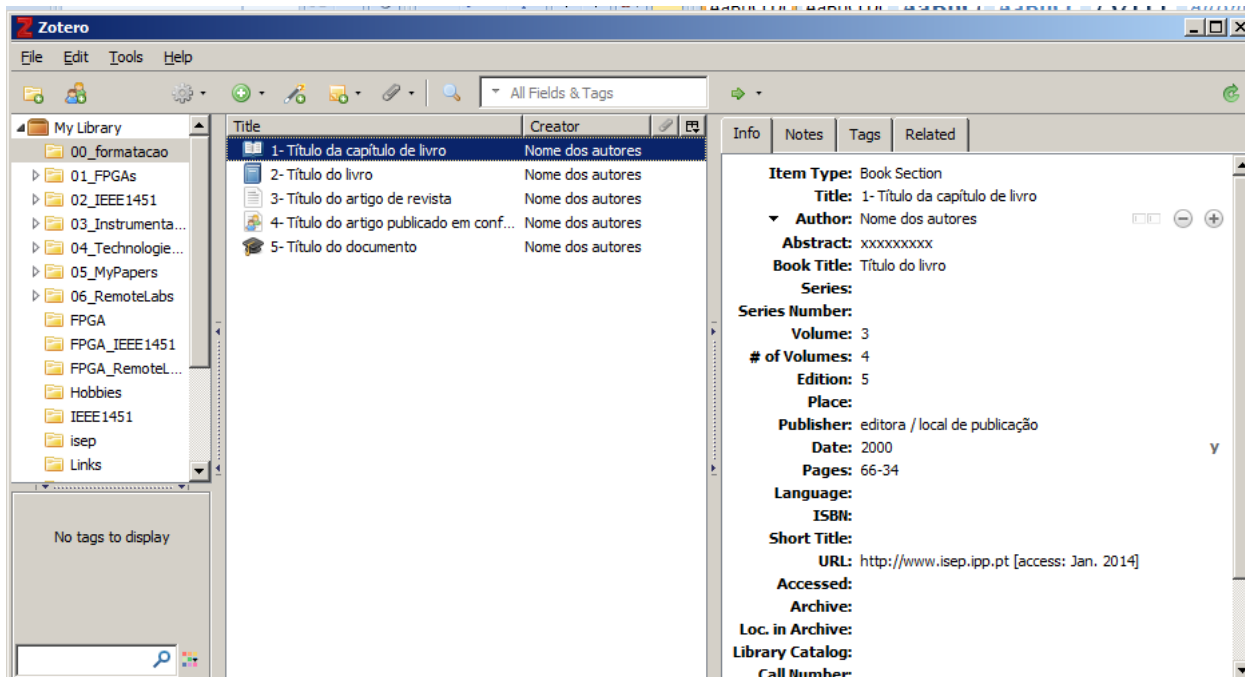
Zotero

File Edit Tools Help

All Fields & Tags

My Library
00_formatacao
01_FPGAs
02_IEEE1451
03_Instrumenta...
04_Technologie...
05_MyPapers
06_RemoteLabs
FPGA
FPGA_IEEE1451
FPGA_RemoteL...
Hobbies
IEEE1451
isep
Links

No tags to display

| Title | Creator |
|---|---|
| 1- Título da capítulo de livro | Nome dos autores |
| 2- Título do livro | Nome dos autores |
| 3- Título do artigo de revista | Nome dos autores |
| 4- Título do artigo publicado em conf... | Nome dos autores |
| 5- Título do documento | Nome dos autores |

Info Notes Tags Related

Item Type: Book Section
Title: 1- Título da capítulo de livro
Author: Nome dos autores
Abstract: xxxxxxxxx
Book Title: Título do livro
Series:
Series Number:
Volume: 3
# of Volumes: 4
Edition: 5
Place:
Publisher: editora / local de publicação
Date: 2000 y
Pages: 66-34
Language:
ISBN:
Short Title:
URL: http://www.isep.ipp.pt [access: Jan. 2014]
Accessed:
Archive:
Loc. in Archive:
Library Catalog:
Call Number: